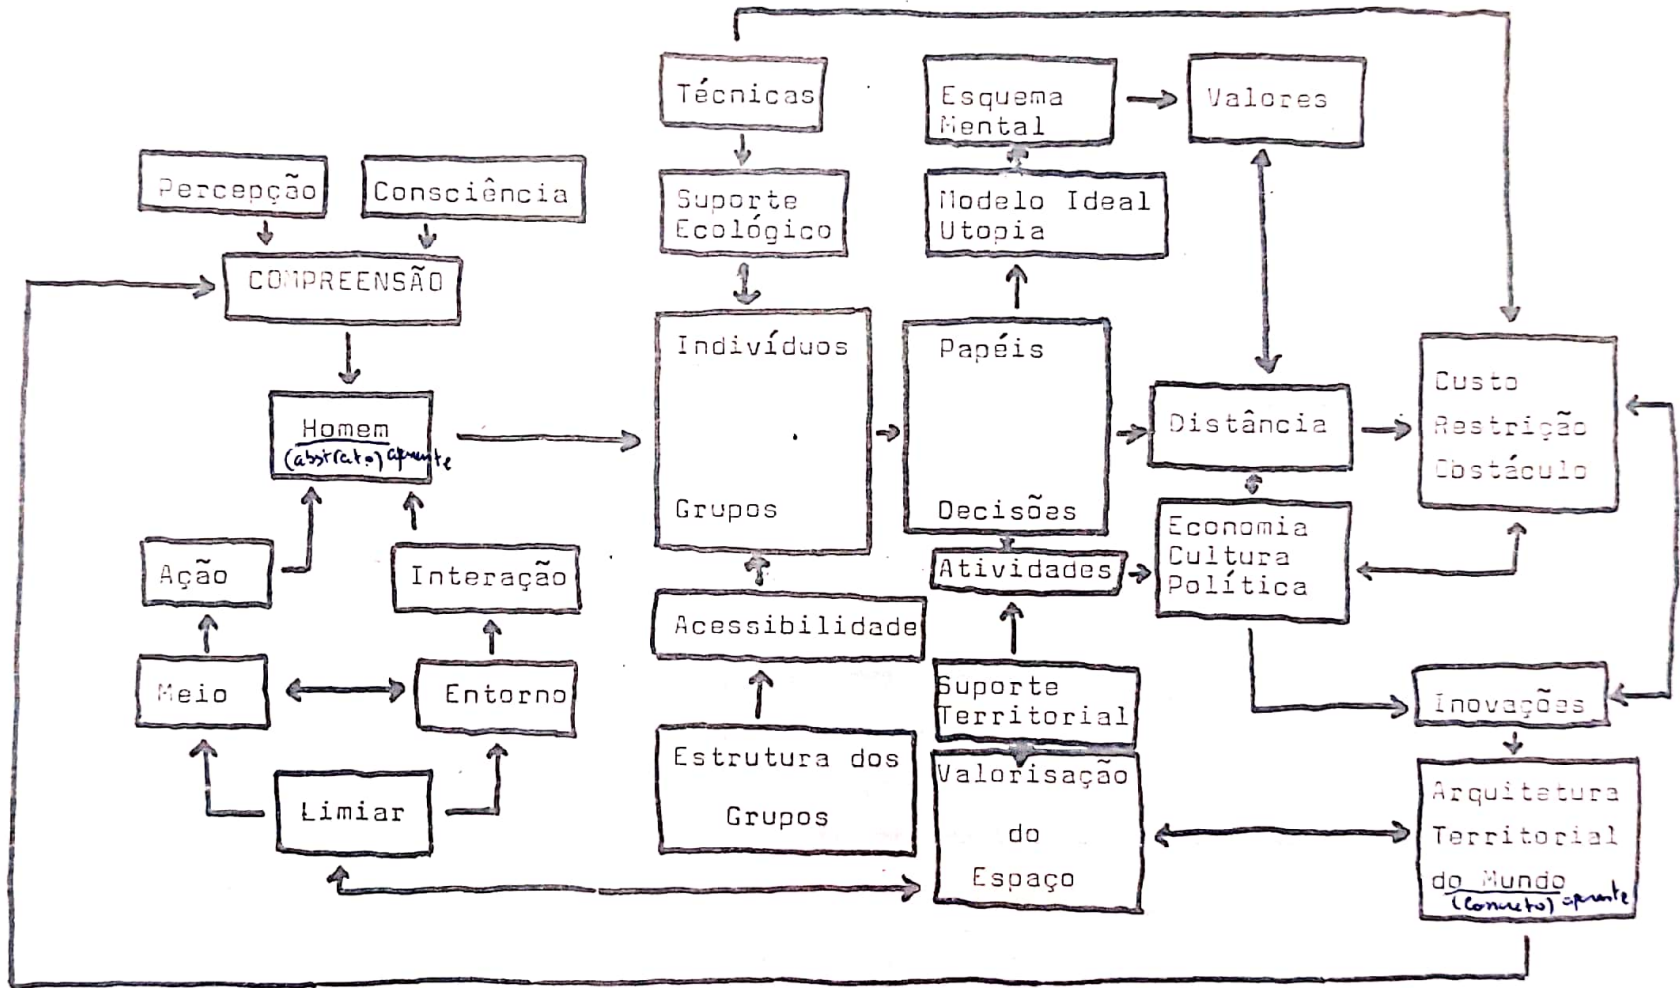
Técnicas

Esquema Mental

Valores

Percepção

Consciência

Suporte Ecológico

Modelo Ideal Utopia

COMPREENSÃO

Indivíduos

Grupos

Papéis

Decisões

Custo Restrição Obstáculo

Homem (abstrato) aparente

Distância

Economia Cultura Política

Ação

Interação

Atividades

Acessibilidade

Meio

Entorno

Suporte Territorial

Inovações

Estrutura dos Grupos

Valorisação do Espaço

Arquitetura Territorial do Mundo (concreto) aparente

Limiar